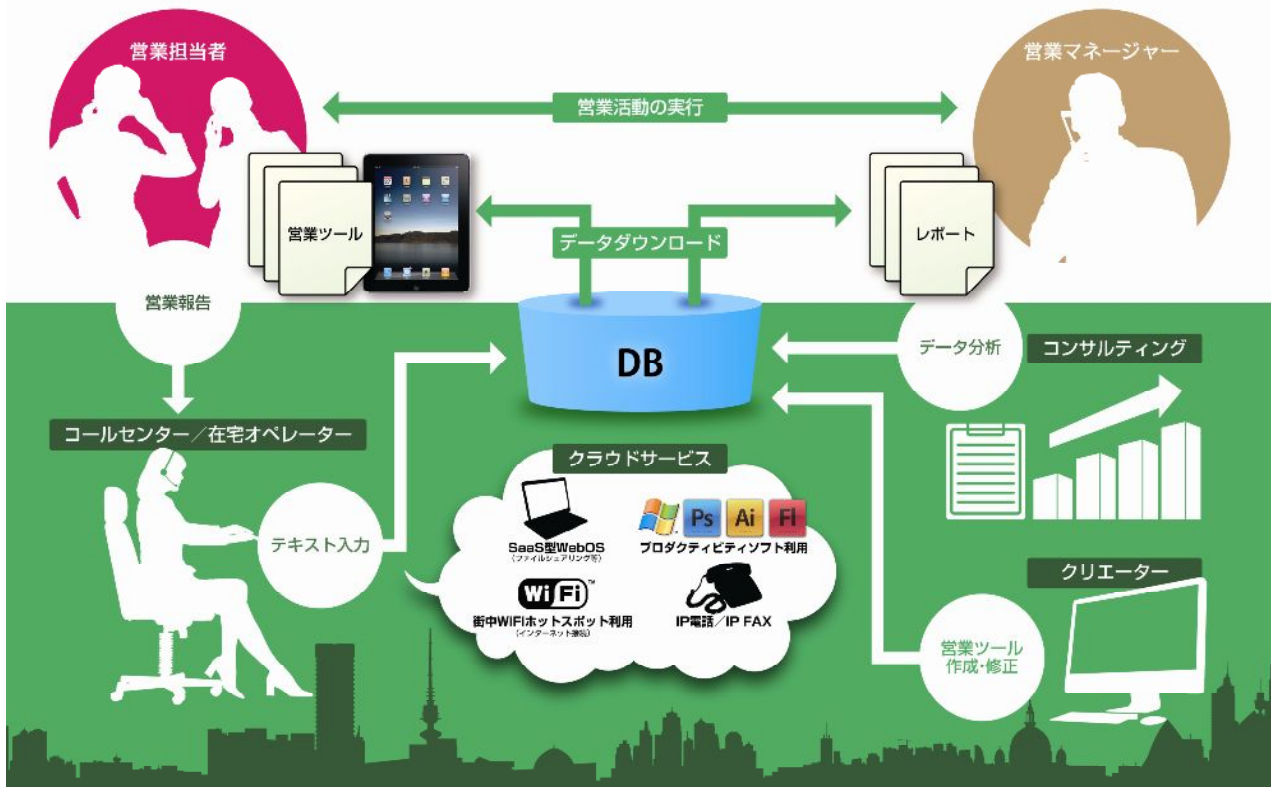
営業担当者

営業マネージャー

営業活動の実行

営業ツール

データダウンロード

レポート

営業報告

DB

データ分析

コンサルティング

コールセンター／在宅オペレーター

クラウドサービス

テキスト入力

SaaS型WebOS
（ファイルシェアリング等）

Ps Ai Fl
プロダクティビティソフト利用

Wi Fi
街中WiFiホットスポット利用
（インターネット接続）

IP電話／IP FAX

クリエーター

営業ツール
作成・修正